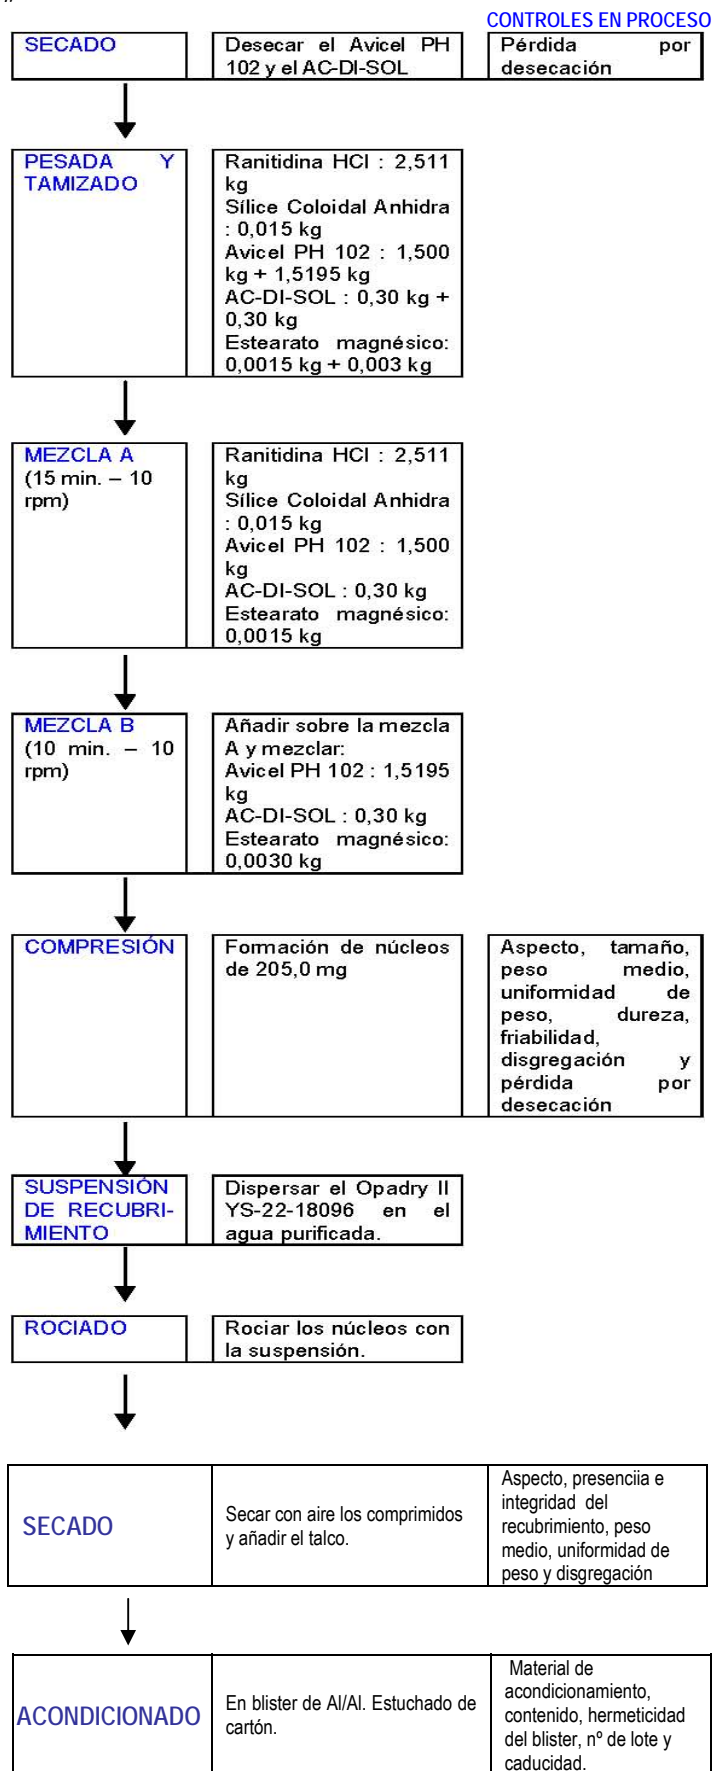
CONTROLES EN PROCESO

SECADO

Desecar el Avicel PH 102 y el AC-DI-SOL

Pérdida por desecación

PESADA Y TAMIZADO

Ranitidina HCl : 2,511 kg
Sílice Coloidal Anhidra : 0,015 kg
Avicel PH 102 : 1,500 kg + 1,5195 kg
AC-DI-SOL : 0,30 kg + 0,30 kg
Estearato magnésico: 0,0015 kg + 0,003 kg

MEZCLA A (15 min. – 10 rpm)

Ranitidina HCl : 2,511 kg
Sílice Coloidal Anhidra : 0,015 kg
Avicel PH 102 : 1,500 kg
AC-DI-SOL : 0,30 kg
Estearato magnésico: 0,0015 kg

MEZCLA B (10 min. – 10 rpm)

Añadir sobre la mezcla A y mezclar:
Avicel PH 102 : 1,5195 kg
AC-DI-SOL : 0,30 kg
Estearato magnésico: 0,0030 kg

COMPRESIÓN

Formación de núcleos de 205,0 mg

Aspecto, tamaño, peso medio, uniformidad de peso, dureza, friabilidad, disgregación y pérdida por desecación

SUSPENSIÓN DE RECUBRIMIENTO

Dispersar el Opadry II YS-22-18096 en el agua purificada.

ROCIADO

Rociar los núcleos con la suspensión.

SECADO

Secar con aire los comprimidos y añadir el talco.

Aspecto, presenciia e integridad del recubrimiento, peso medio, uniformidad de peso y disgregación

ACONDICIONADO

En blister de Al/Al. Estuchado de cartón.

Material de acondicionamiento, contenido, hermeticidad del blister, nº de lote y caducidad.